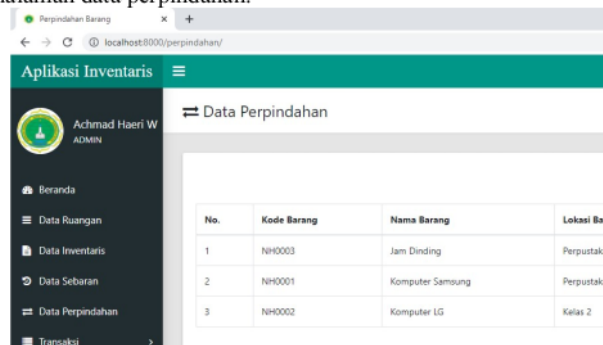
halaman data perpindahan.

Perpindahan Barang × +

← → C ⓘ localhost:8000/perpindahan/

Aplikasi Inventaris ≡

Achmad Haeri W
ADMIN

Beranda
Data Ruangan
Data Inventaris
Data Sebaran
Data Perpindahan
Transaksi

⇄ Data Perpindahan

| No. | Kode Barang | Nama Barang | Lokasi Ba |
|---|---|---|---|
| 1 | NH0003 | Jam Dinding | Perpustak |
| 2 | NH0001 | Komputer Samsung | Perpustak |
| 3 | NH0002 | Komputer LG | Kelas 2 |